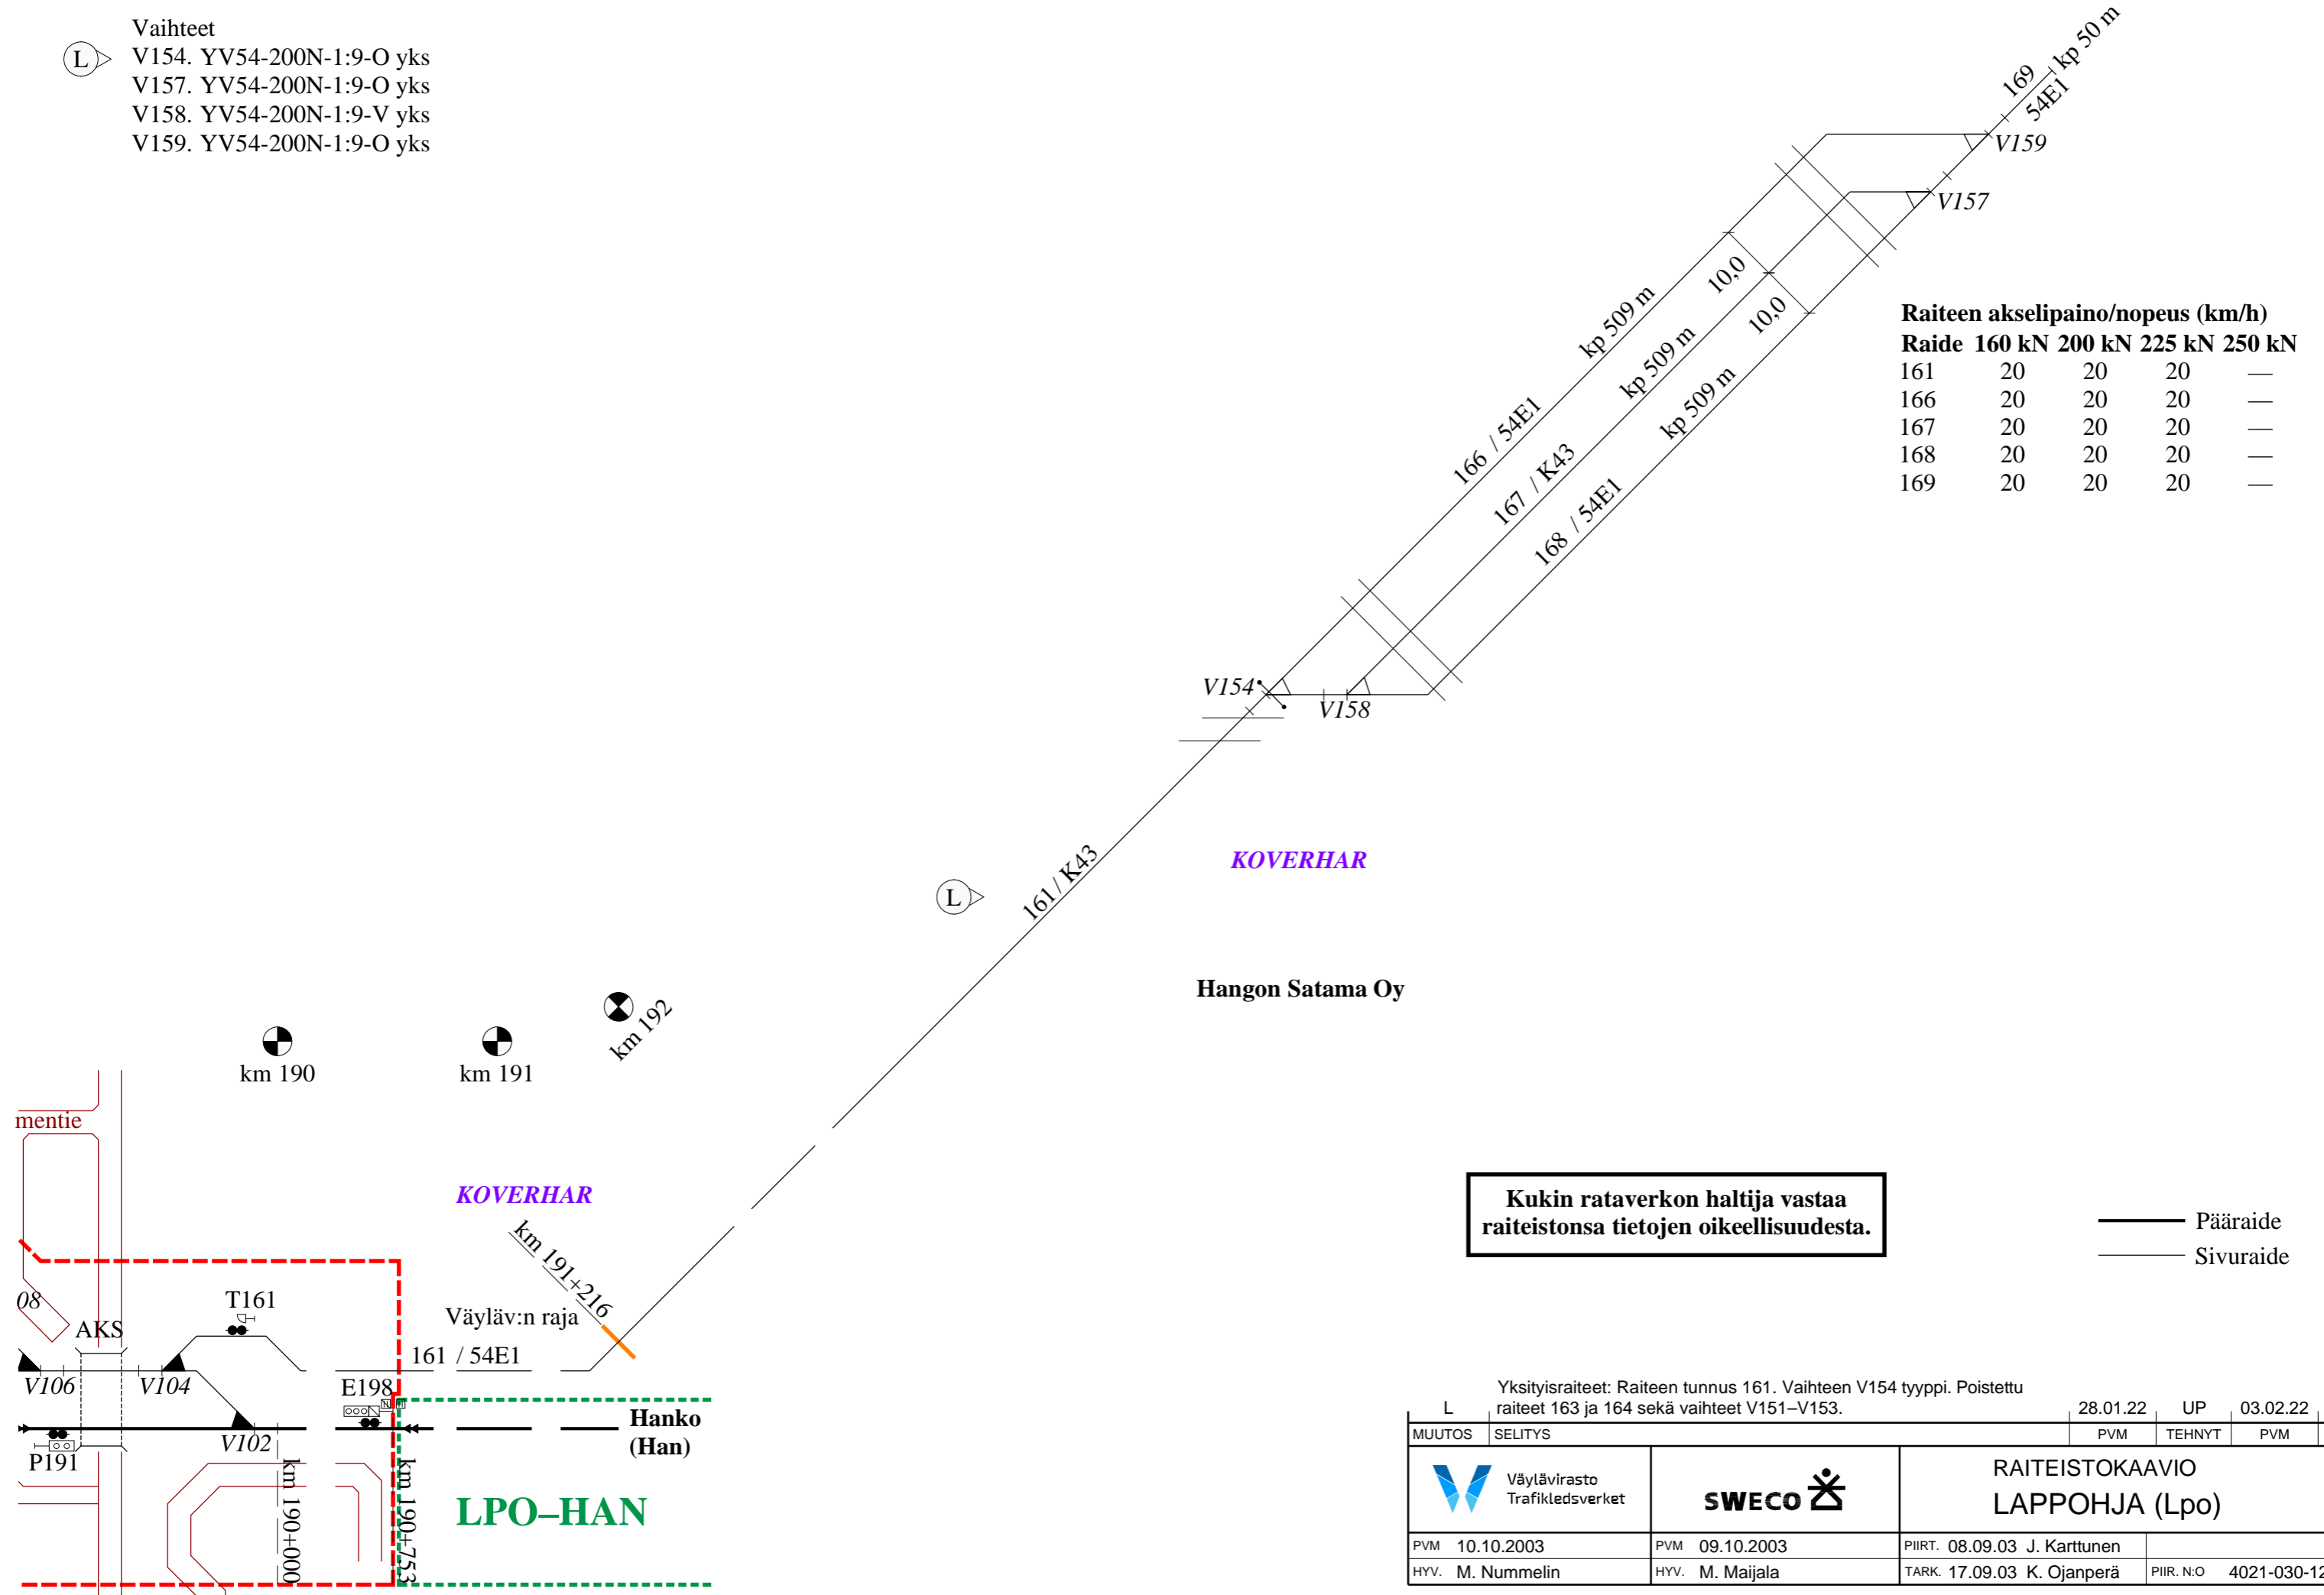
Vaihteet
L
V154. YV54-200N-1:9-O yks
V157. YV54-200N-1:9-O yks
V158. YV54-200N-1:9-V yks
V159. YV54-200N-1:9-O yks

169
kp 50 m
54E1
V159
V157
10,0
10,0
kp 509 m
kp 509 m
kp 509 m
166 / 54E1
167 / K43
168 / 54E1
V154
V158

Raiteen akselipaino/nopeus (km/h)

| Raide | 160 kN | 200 kN | 225 kN | 250 kN |
|---|---|---|---|---|
| 161 | 20 | 20 | 20 | — |
| 166 | 20 | 20 | 20 | — |
| 167 | 20 | 20 | 20 | — |
| 168 | 20 | 20 | 20 | — |
| 169 | 20 | 20 | 20 | — |

L
161 / K43
KOVERHAR
Hangon Satama Oy
km 192
km 190
km 191
mentie
KOVERHAR
km 191+216
Väyläv:n raja
T161
08
AKS
161 / 54E1
V106
V104
E198
Hanko
(Han)
V102
P191
km 190+000
km 190+753
LPO–HAN

Kukin rataverkon haltija vastaa raiteistonsa tietojen oikeellisuudesta.

Pääraide
Sivuraide

| L | Yksityisraiteet: Raiteen tunnus 161. Vaihteen V154 tyyppi. Poistettu raiteet 163 ja 164 sekä vaihteet V151–V153. | 28.01.22 | UP | 03.02.22 |
|---|---|---|---|---|
| MUUTOS | SELITYS | PVM | TEHNYT | PVM |

Väylävirasto Trafikledsverket
SWECO
RAITEISTOKAAVIO
LAPPOHJA (Lpo)
PVM 10.10.2003
HYV. M. Nummelin
PVM 09.10.2003
HYV. M. Maijala
PIIRT. 08.09.03 J. Karttunen
TARK. 17.09.03 K. Ojanperä
PIIR. N:O 4021-030-1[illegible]